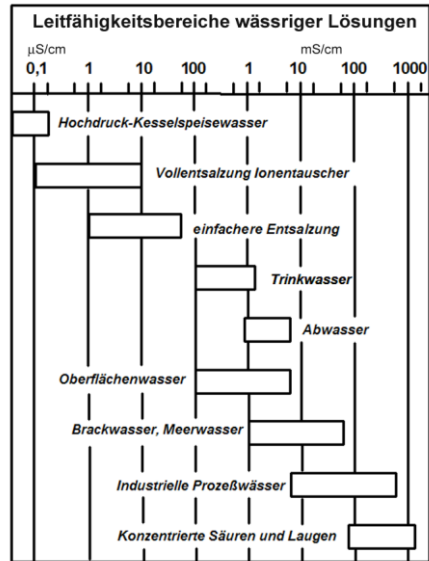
Leitfähigkeitsbereiche wässriger Lösungen

µS/cm mS/cm

0,1 1 10 100 1 10 100 1000

Hochdruck-Kesselspeisewasser

Vollentsalzung Ionentauscher

einfachere Entsalzung

Trinkwasser

Abwasser

Oberflächenwasser

Brackwasser, Meerwasser

Industrielle Prozeßwässer

Konzentrierte Säuren und Laugen